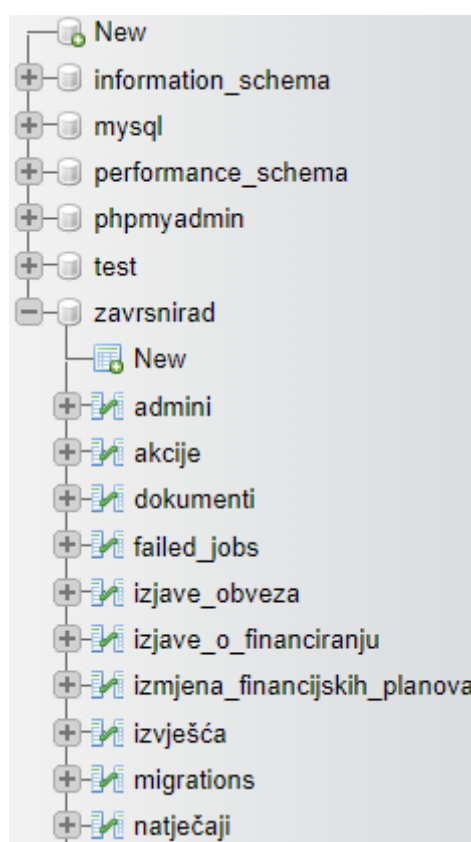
New
information_schema
mysql
performance_schema
phpmyadmin
test
zavrsnirad
New
admini
akcije
dokumenti
failed_jobs
izjave_obveza
izjave_o_financiranju
izmjena_financijskih_planova
izvješća
migrations
natječaji